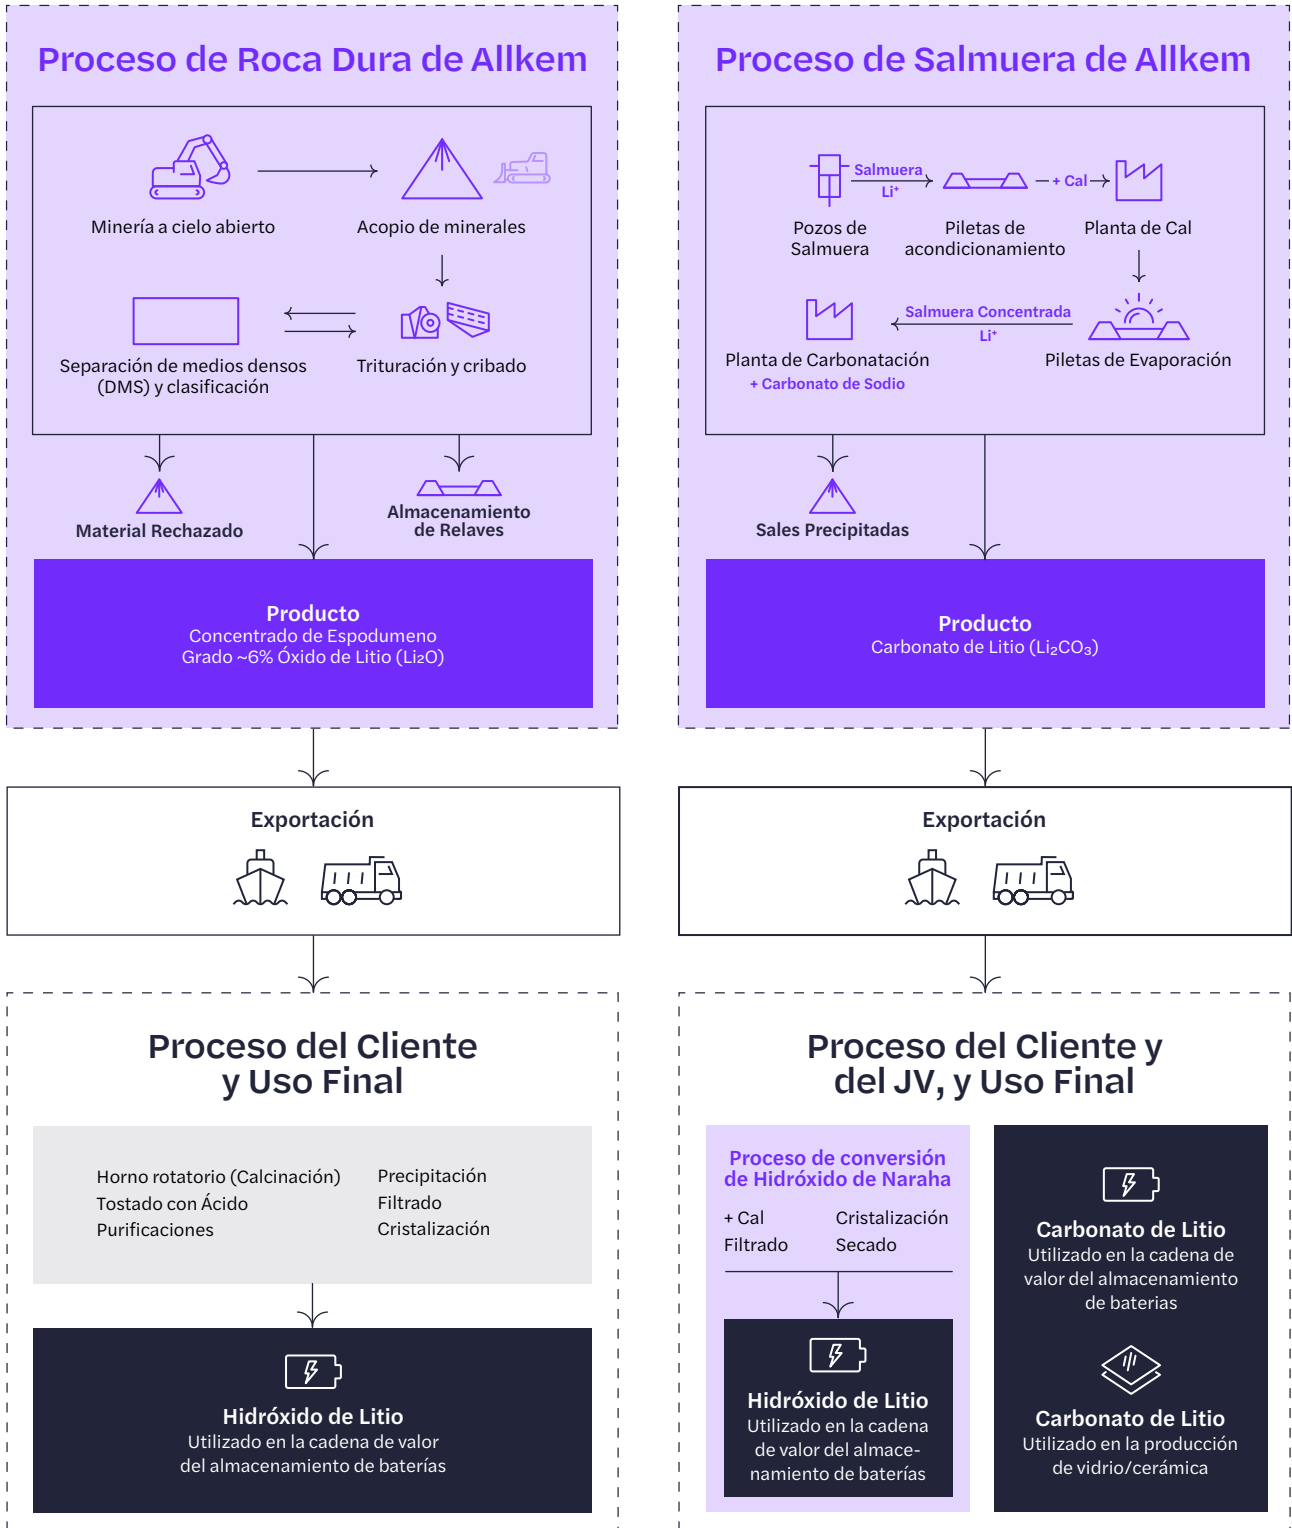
Proceso de Roca Dura de Allkem

Minería a cielo abierto

Acopio de minerales

Separación de medios densos (DMS) y clasificación

Trituración y cribado

Material Rechazado

Almacenamiento de Relaves

Producto
Concentrado de Espodumeno
Grado ~6% Óxido de Litio ($Li_2O$)

Proceso de Salmuera de Allkem

Salmuera
$Li^+$

+ Cal

Pozos de Salmuera

Piletas de acondicionamiento

Planta de Cal

Salmuera Concentrada
$Li^+$

Planta de Carbonatación
+ Carbonato de Sodio

Piletas de Evaporación

Sales Precipitadas

Producto
Carbonato de Litio ($Li_2CO_3$)

Exportación

Exportación

Proceso del Cliente y Uso Final

Horno rotatorio (Calcinación)
Tostado con Ácido
Purificaciones

Precipitación
Filtrado
Cristalización

Hidróxido de Litio
Utilizado en la cadena de valor del almacenamiento de baterías

Proceso del Cliente y del JV, y Uso Final

Proceso de conversión de Hidróxido de Naraha

+ Cal
Filtrado

Cristalización
Secado

Hidróxido de Litio
Utilizado en la cadena de valor del almacenamiento de baterías

Carbonato de Litio
Utilizado en la cadena de valor del almacenamiento de baterias

Carbonato de Litio
Utilizado en la producción de vidrio/cerámica